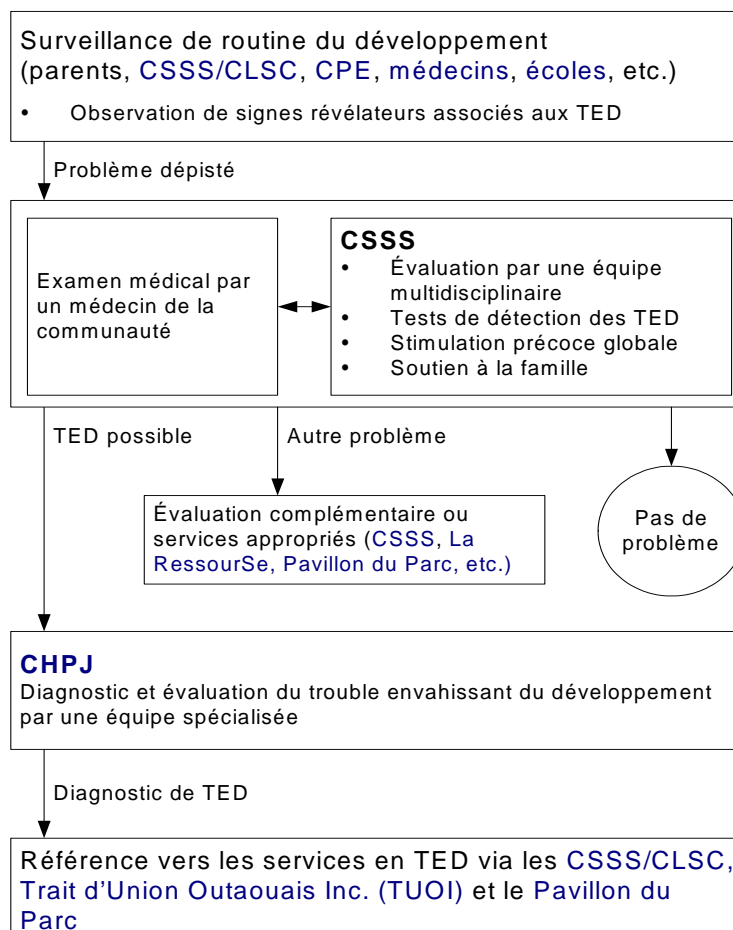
Surveillance de routine du développement (parents, CSSS/CLSC, CPE, médecins, écoles, etc.)

• Observation de signes révélateurs associés aux TED

Problème dépisté

Examen médical par un médecin de la communauté

**CSSS**
• Évaluation par une équipe multidisciplinaire
• Tests de détection des TED
• Stimulation précoce globale
• Soutien à la famille

TED possible

Autre problème

Évaluation complémentaire ou services appropriés (CSSS, La RessourSe, Pavillon du Parc, etc.)

Pas de problème

**CHPJ**
Diagnostic et évaluation du trouble envahissant du développement par une équipe spécialisée

Diagnostic de TED

Référence vers les services en TED via les CSSS/CLSC, Trait d'Union Outaouais Inc. (TUOI) et le Pavillon du Parc